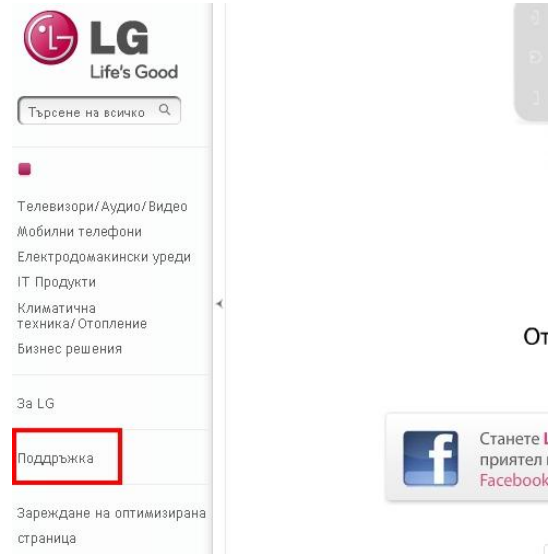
LG
Life's Good

Търсене на всичко

Телевизори/Аудио/Видео
Мобилни телефони
Електродомакински уреди
IT Продукти
Климатична техника/Отопление
Бизнес решения

За LG

Поддръжка

Зареждане на оптимизирана страница

От

f

Станете L
приятел
Facebook